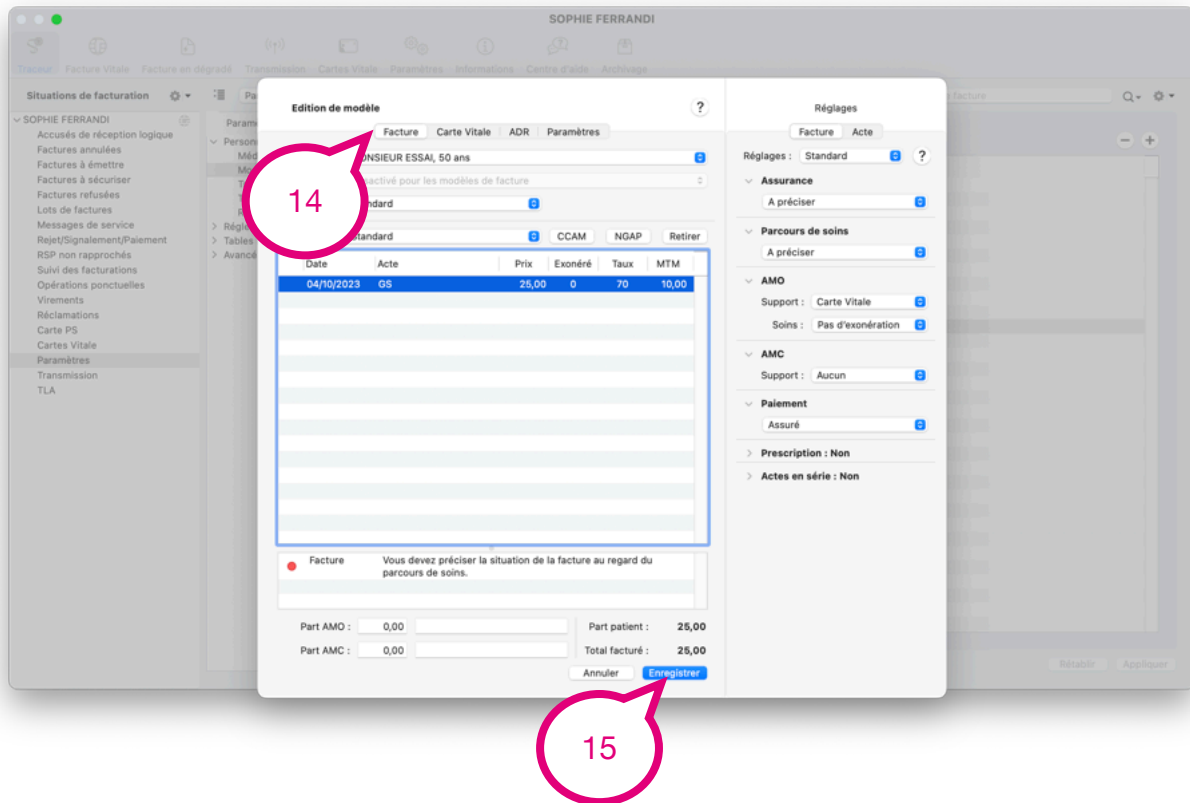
SOPHIE FERRANDI

Travail Facture Vitale Facture en dégradé Transmission Cartes Vitale Paramètres Informations Centre d'aide Archivage

Situations de facturation

SOPHIE FERRANDI
Accusés de réception logique
Factures annulées
Factures à émettre
Factures à sécuriser
Factures refusées
Lots de factures
Messages de service
Rejet/Signalement/Paiement
RSP non rapprochés
Suivi des facturations
Opérations ponctuelles
Virements
Réclamations
Carte PS
Cartes Vitale
Paramètres
Transmission
TLA

Edition de modèle

?

Facture Carte Vitale ADR Paramètres

14

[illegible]NSIEUR ESSAI, 50 ans

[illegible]activé pour les modèles de facture

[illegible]ndard

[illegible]Standard CCAM NGAP Retirer

| Date | Acte | Prix | Exonéré | Taux | MTM |
|---|---|---|---|---|---|
| 04/10/2023 | GS | 25,00 | 0 | 70 | 10,00 |

Facture Vous devez préciser la situation de la facture au regard du parcours de soins.

Part AMO : 0,00
Part AMC : 0,00
Part patient : 25,00
Total facturé : 25,00

Annuler Enregistrer

15

Réglages

Facture Acte

Réglages : Standard ?

Assurance
A préciser

Parcours de soins
A préciser

AMO
Support : Carte Vitale
Soins : Pas d'exonération

AMC
Support : Aucun

Paiement
Assuré

Prescription : Non

Actes en série : Non

Rétablir Appliquer